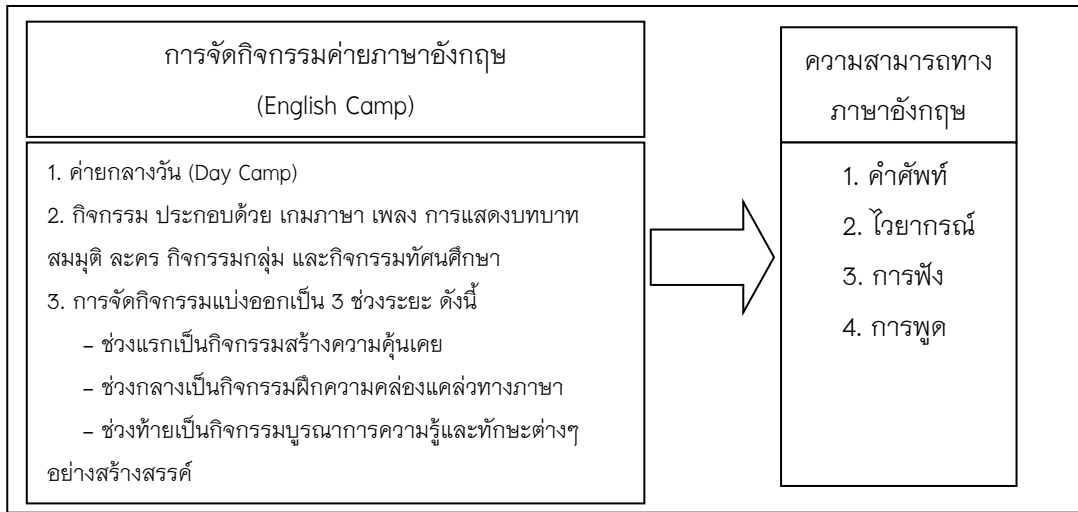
การจัดกิจกรรมค่ายภาษาอังกฤษ
(English Camp)

1. ค่ายกลางวัน (Day Camp)
2. กิจกรรม ประกอบด้วย เกมภาษา เพลง การแสดงบทบาทสมมุติ ละคร กิจกรรมกลุ่ม และกิจกรรมทัศนศึกษา
3. การจัดกิจกรรมแบ่งออกเป็น 3 ช่วงระยะ ดังนี้
– ช่วงแรกเป็นกิจกรรมสร้างความคุ้นเคย
– ช่วงกลางเป็นกิจกรรมฝึกความคล่องแคล่วทางภาษา
– ช่วงท้ายเป็นกิจกรรมบูรณาการความรู้และทักษะต่างๆ อย่างสร้างสรรค์

ความสามารถทางภาษาอังกฤษ

1. คำศัพท์
2. ไวยากรณ์
3. การฟัง
4. การพูด